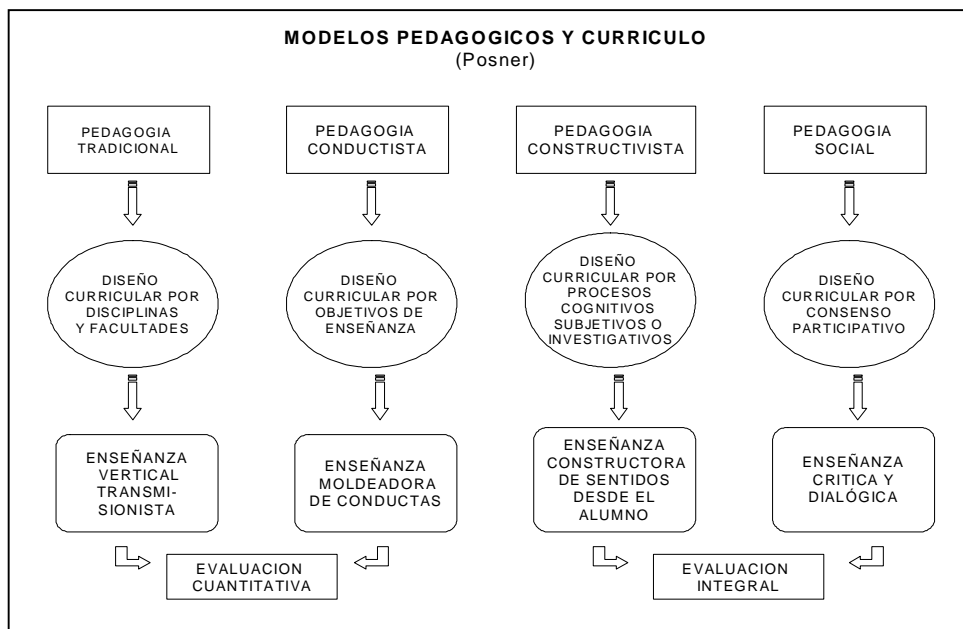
MODELOS PEDAGOGICOS Y CURRICULO
(Posner)

PEDAGOGIA TRADICIONAL

DISEÑO CURRICULAR POR DISCIPLINAS Y FACULTADES

ENSEÑANZA VERTICAL TRANSMISIONISTA

PEDAGOGIA CONDUCTISTA

DISEÑO CURRICULAR POR OBJETIVOS DE ENSEÑANZA

ENSEÑANZA MOLDEADORA DE CONDUCTAS

EVALUACION CUANTITATIVA

PEDAGOGIA CONSTRUCTIVISTA

DISEÑO CURRICULAR POR PROCESOS COGNITIVOS SUBJETIVOS O INVESTIGATIVOS

ENSEÑANZA CONSTRUCTORA DE SENTIDOS DESDE EL ALUMNO

PEDAGOGIA SOCIAL

DISEÑO CURRICULAR POR CONSENSO PARTICIPATIVO

ENSEÑANZA CRITICA Y DIALÓGICA

EVALUACION INTEGRAL